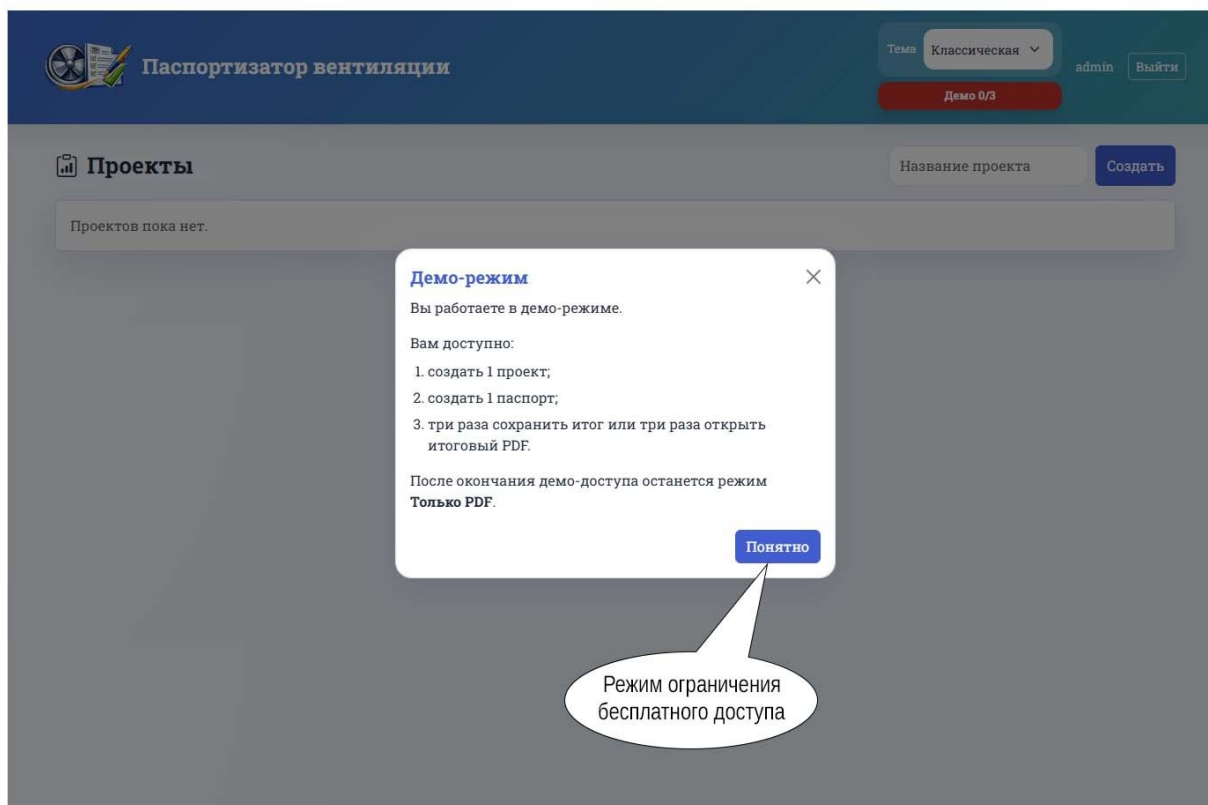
Паспортизатор вентиляции

Тема Классическая

Демо 0/3

admin Выйти

Проекты

Название проекта

Создать

Проектов пока нет.

Демо-режим

Вы работаете в демо-режиме.

Вам доступно:

1. создать 1 проект;
2. создать 1 паспорт;
3. три раза сохранить итог или три раза открыть итоговый PDF.

После окончания демо-доступа останется режим **Только PDF**.

Понятно

Режим ограничения бесплатного доступа